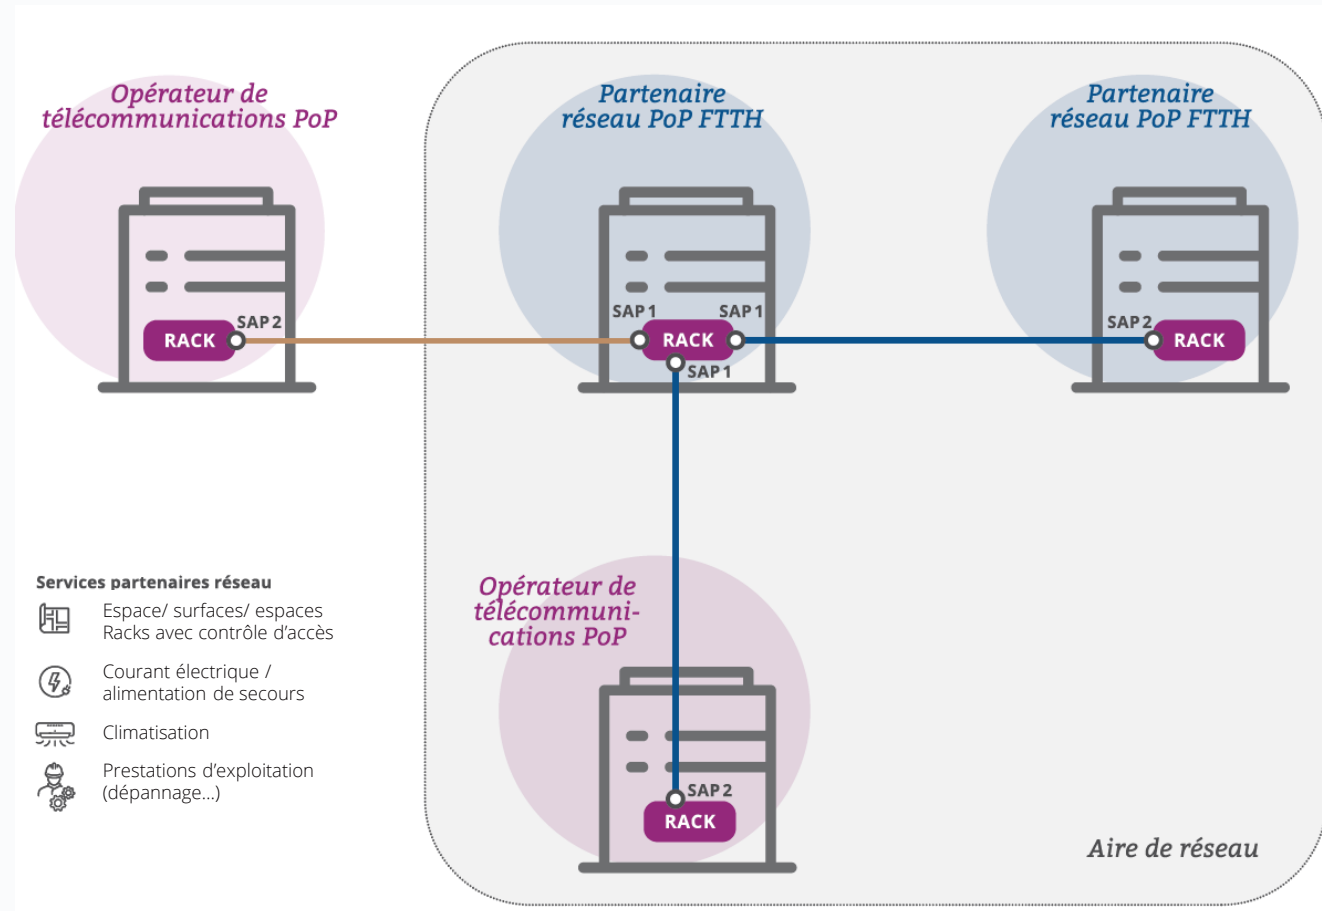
Opérateur de télécommunications PoP

RACK
SAP 2

Partenaire réseau PoP FTTH

SAP 1
SAP 1
RACK
SAP 1

Partenaire réseau PoP FTTH

SAP 2
RACK

Services partenaires réseau

Espace/ surfaces/ espaces
Racks avec contrôle d'accès

Courant électrique /
alimentation de secours

Climatisation

Prestations d'exploitation
(dépannage...)

Opérateur de télécommunications PoP

SAP 2
RACK

Aire de réseau